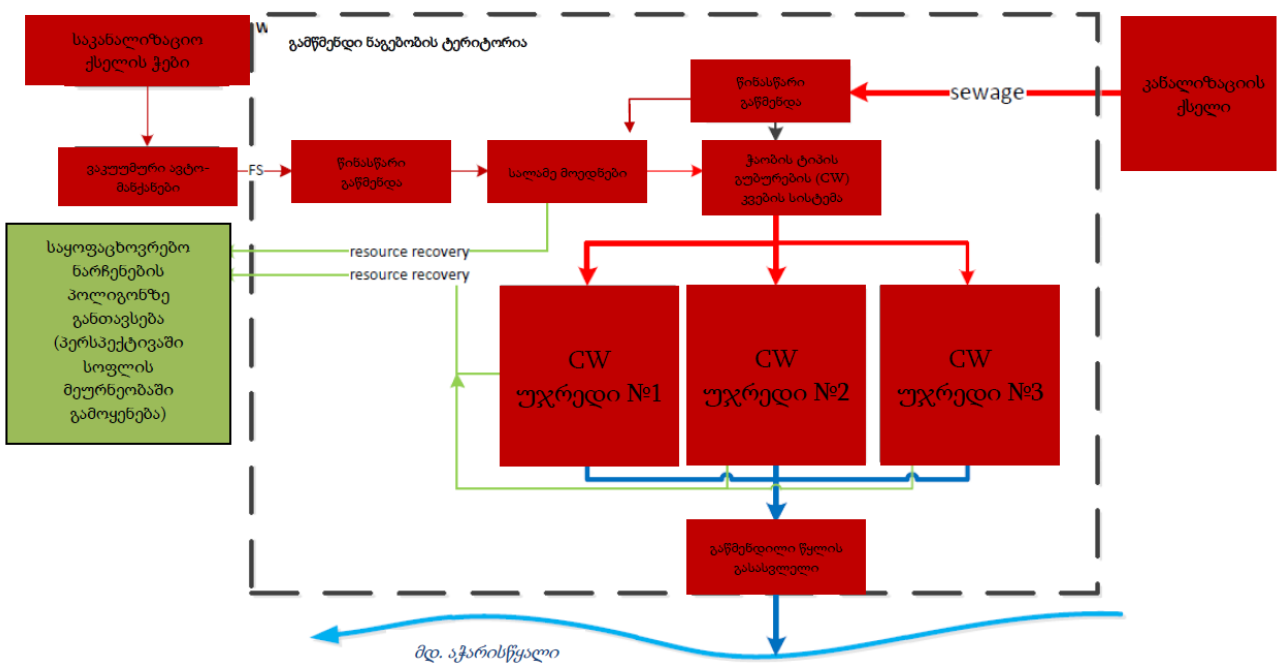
საკანალიზაციო ქსელის ქები

W

გამწმენდი ნაგებობის ტერიტორია

წინასწარი გაწმენდა

sewage

კანალიზაციის ქსელი

ვაკუუმური ავტო-მანქანები

FS

წინასწარი გაწმენდა

სალამე მოედნები

ჭაობის ტიპის გუბურების (CW) კვების სისტემა

საყოფაცხოვრებო ნარჩენების პოლიგონზე განთავსება (პერსპექტივაში სოფლის მეურნეობაში გამოყენება)

resource recovery

resource recovery

CW უჯრედი №1

CW უჯრედი №2

CW უჯრედი №3

გაწმენდილი წყლის გასასვლელი

მდ. აჭარისწყალი